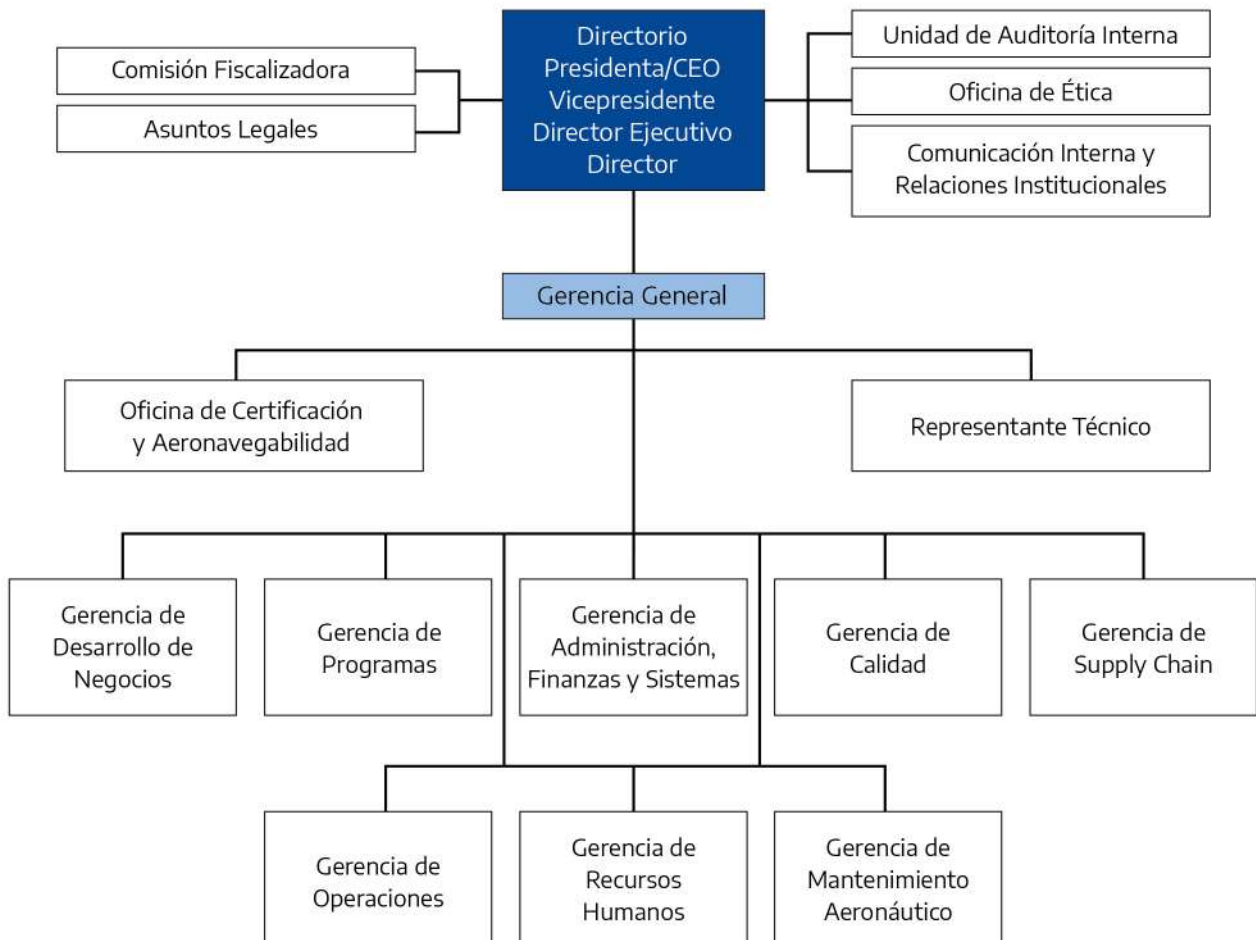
Directorio
Presidenta/CEO
Vicepresidente
Director Ejecutivo
Director

Comisión Fiscalizadora

Asuntos Legales

Unidad de Auditoría Interna

Oficina de Ética

Comunicación Interna y Relaciones Institucionales

Gerencia General

Oficina de Certificación y Aeronavegabilidad

Representante Técnico

Gerencia de Desarrollo de Negocios

Gerencia de Programas

Gerencia de Administración, Finanzas y Sistemas

Gerencia de Calidad

Gerencia de Supply Chain

Gerencia de Operaciones

Gerencia de Recursos Humanos

Gerencia de Mantenimiento Aeronáutico